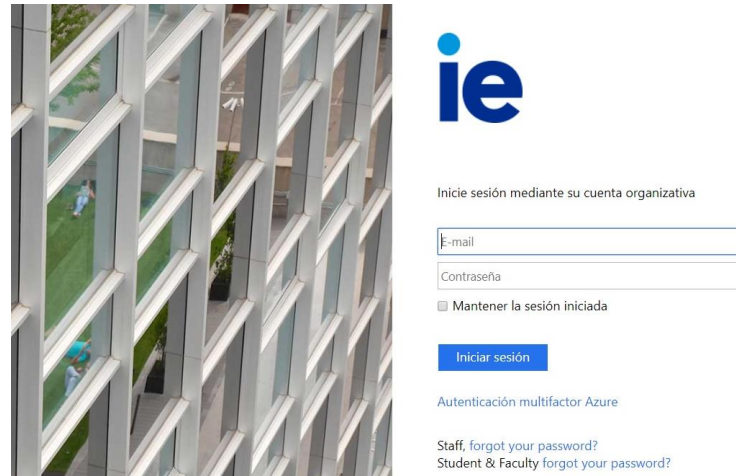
ie

Inicie sesión mediante su cuenta organizativa

E-mail

Contraseña

Mantener la sesión iniciada

Iniciar sesión

Autenticación multifactor Azure

Staff, forgot your password?
Student & Faculty forgot your password?